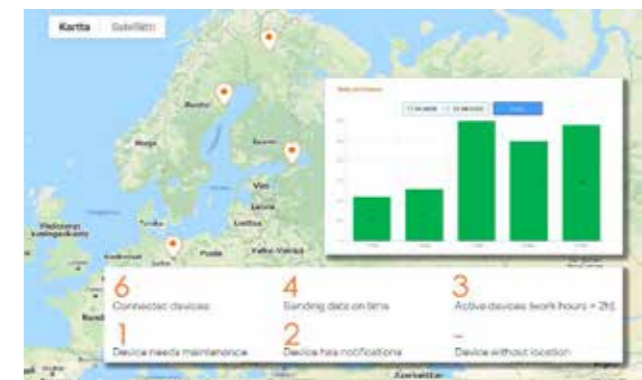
Kartta Satelliitti

Norja

Viro

Latvia

Liettua

Valko-Venäjä

Puola

Tanska

Yhdistynyt kuningaskunta

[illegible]

6
Connected devices

4
Sending data on time

3
Active devices (work hours > 2h)

1
Device needs maintenance

2
Device has notifications

–
Device without location